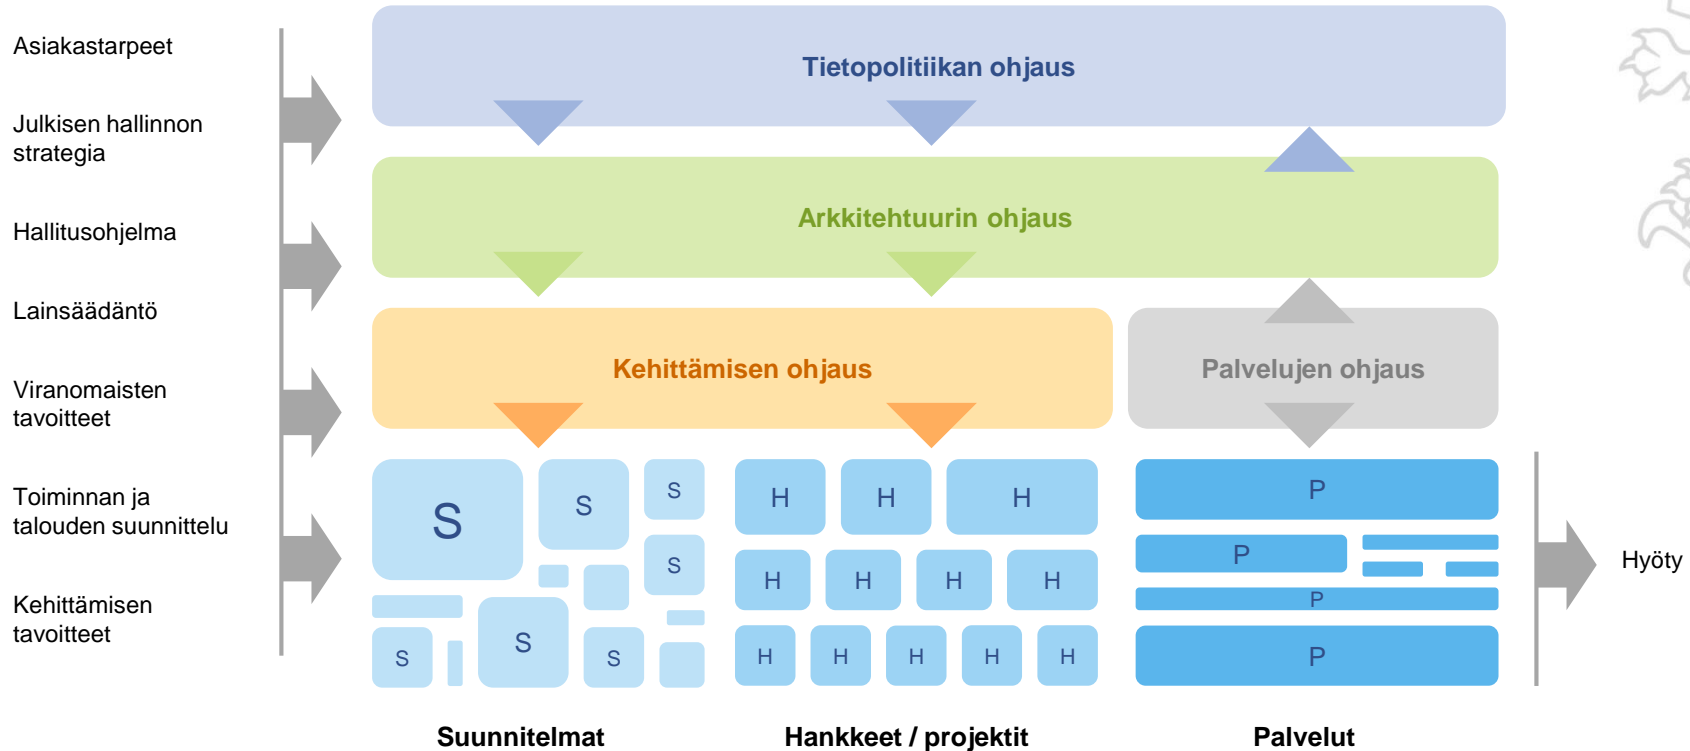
Asiakastarpeet

Julkisen hallinnon strategia

Hallitusohjelma

Lainsäädäntö

Viranomaisten tavoitteet

Toiminnan ja talouden suunnittelu

Kehittämisen tavoitteet

Tietopolitiikan ohjaus

Arkkitehtuurin ohjaus

Kehittämisen ohjaus

Palvelujen ohjaus

S S S S S S S

H H H H H H H H H H H H

P P P P

Hyöty

Suunnitelmat

Hankkeet / projektit

Palvelut